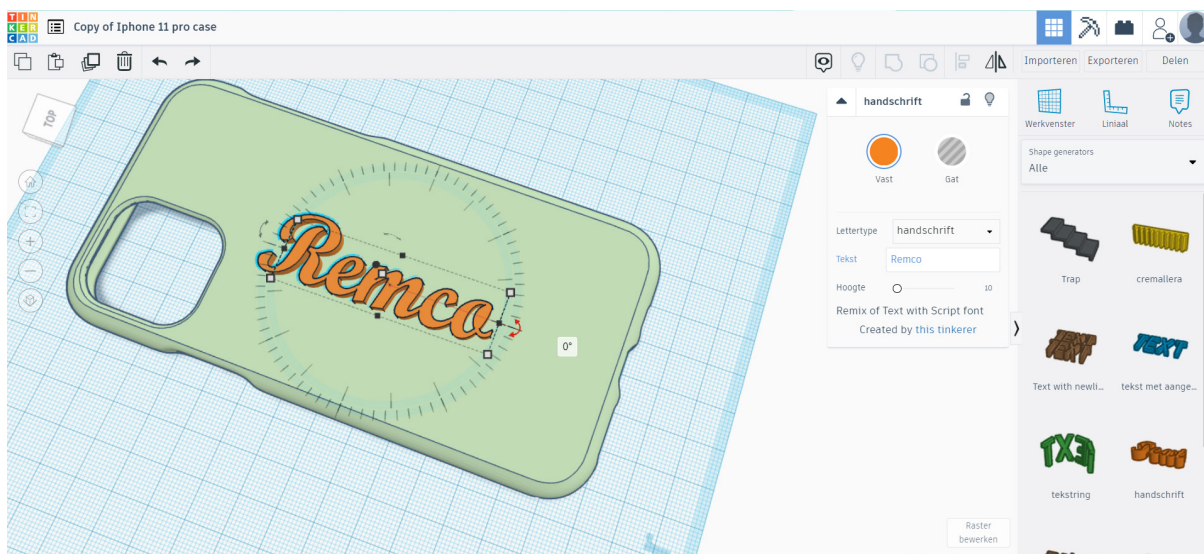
TIN KER CAD

Copy of Iphone 11 pro case

Importeren Exporteren Delen

TOP

Remca

0°

handschrift

Vast

Gat

Lettertype handschrift

Tekst Remco

Hoogte 10

Remix of Text with Script font

Created by this tinkerer

Werkvenster Liniaal Notes

Shape generators

Alle

Trap

cremallera

TEXT

Text with newli...

tekst met aange...

tekstring

handschrift

Raster bewerken